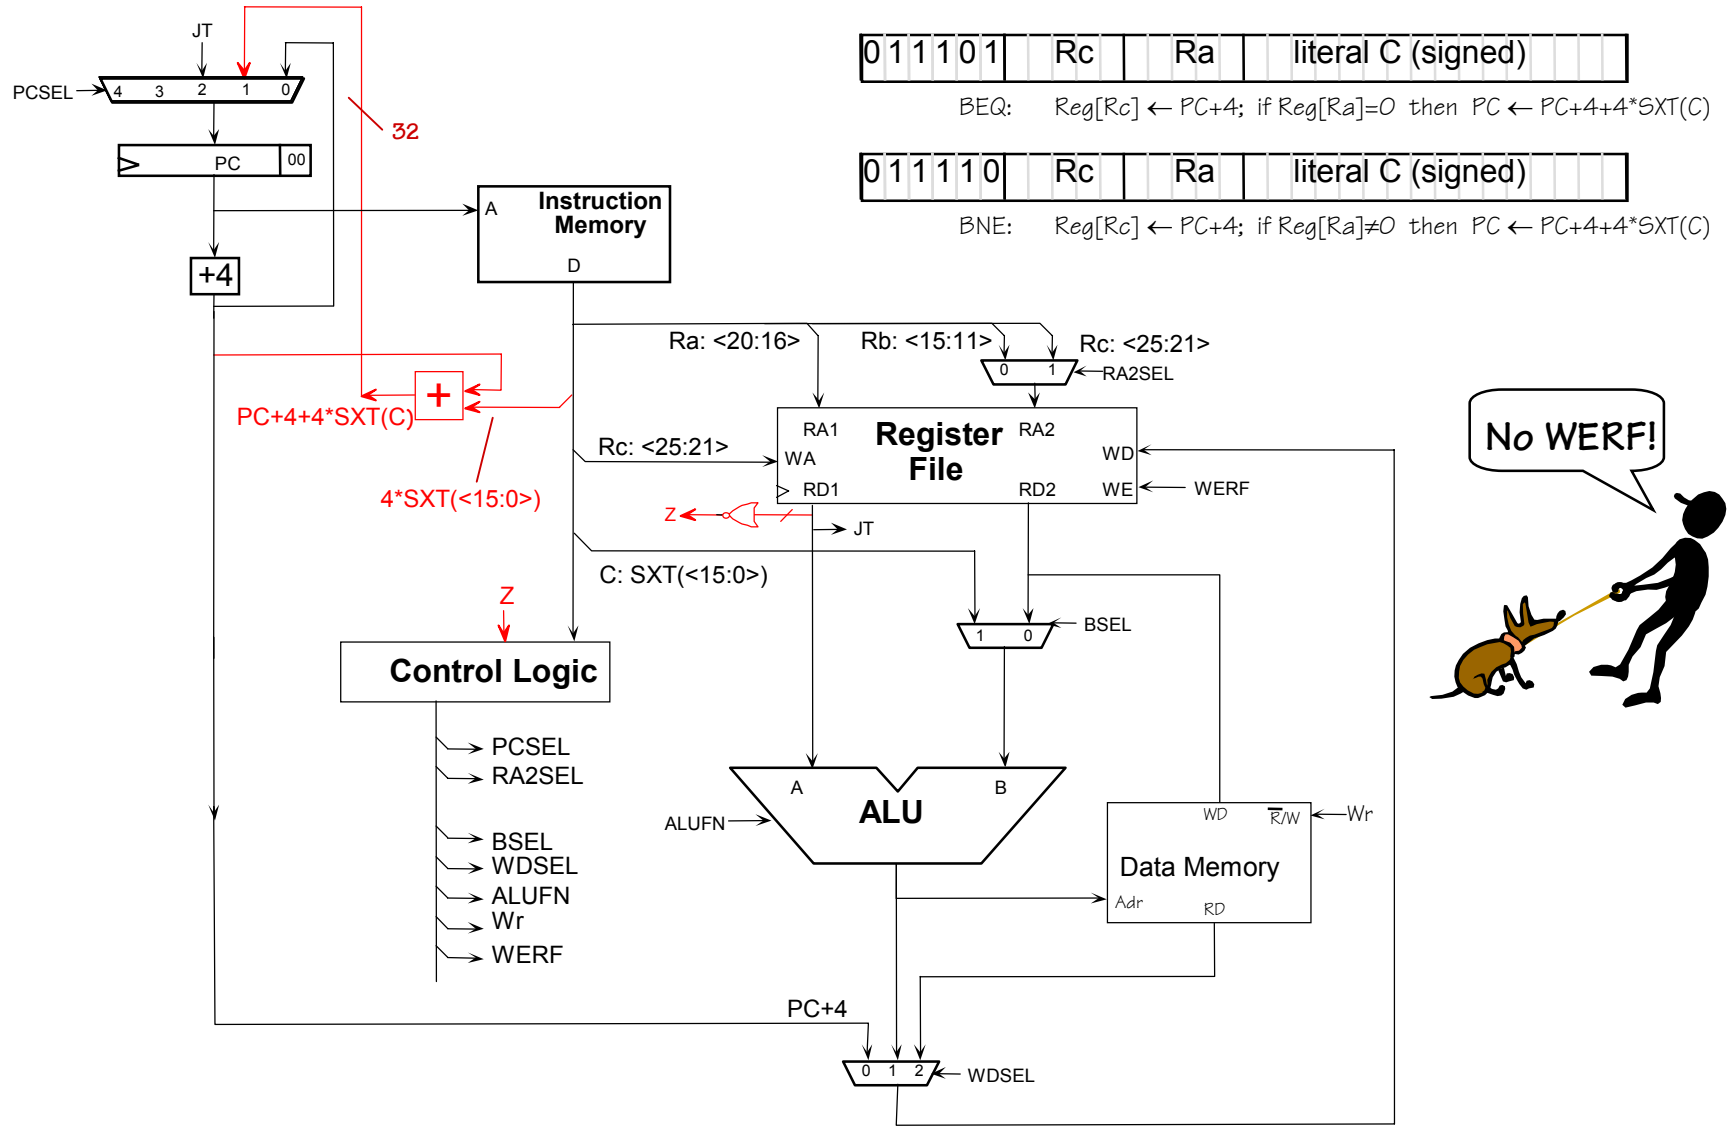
JT

PCSEL

4 3 2 1 0

32

PC 00

Instruction Memory

A

D

+4

$\overline{R}$/W

| 0 1 1 1 0 1 | Rc | Ra | literal C (signed) |
|---|---|---|---|

BEQ: Reg[Rc] ← PC+4; if Reg[Ra]=0 then PC ← PC+4+4*SXT(C)

| 0 1 1 1 1 0 | Rc | Ra | literal C (signed) |
|---|---|---|---|

BNE: Reg[Rc] ← PC+4; if Reg[Ra]≠0 then PC ← PC+4+4*SXT(C)

Ra: <20:16>

Rb: <15:11>

Rc: <25:21>

0 1

RA2SEL

+

PC+4+4*SXT(C)

4*SXT(<15:0>)

Rc: <25:21>

RA1 RA2

Register File

WA

WD

RD1 RD2

WE

WERF

Z

JT

C: SXT(<15:0>)

No WERF!

Z

1 0

BSEL

Control Logic

PCSEL
RA2SEL
BSEL
WDSEL
ALUFN
Wr
WERF

A B

ALUFN

ALU

WD R/W

Wr

Data Memory

Adr RD

PC+4

0 1 2

WDSEL